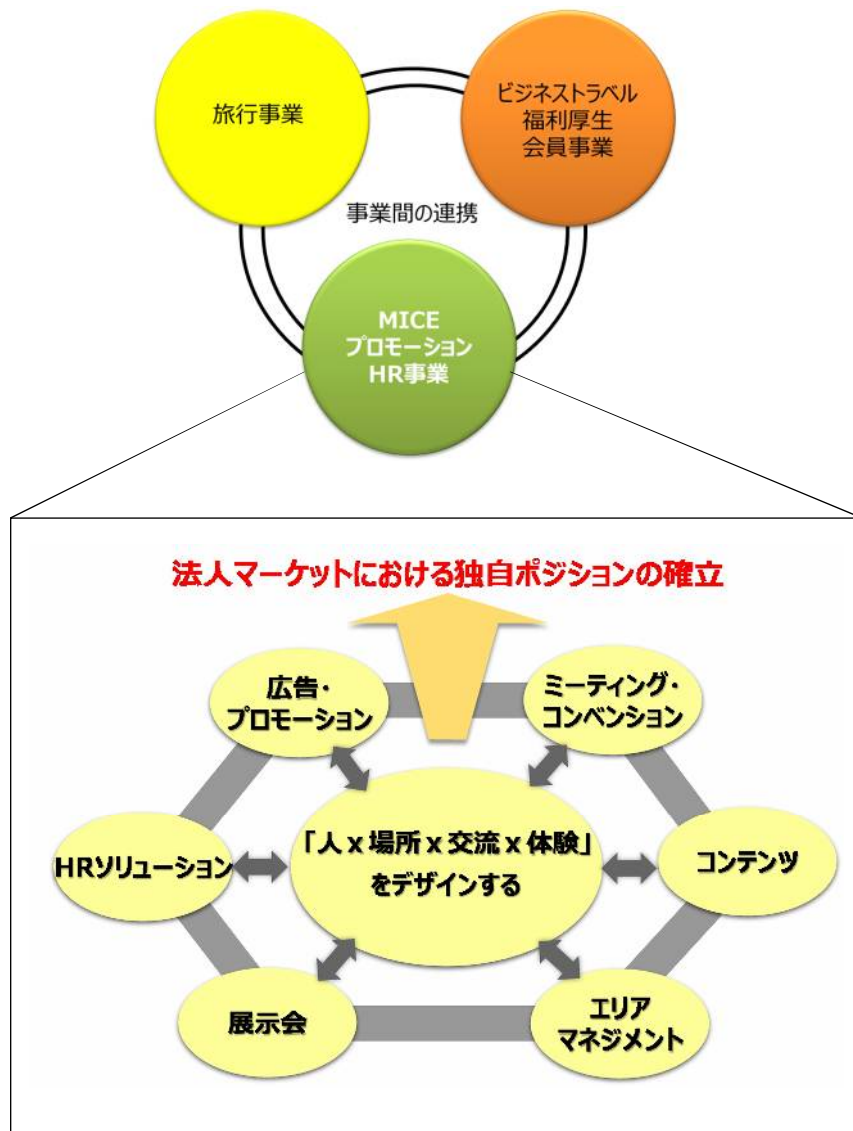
旅行事業

ビジネストラベル
福利厚生
会員事業

事業間の連携

MICE
プロモーション
HR事業

法人マーケットにおける独自ポジションの確立

広告・
プロモーション

ミーティング・
コンベンション

HRソリューション

「人 x 場所 x 交流 x 体験」
をデザインする

コンテンツ

展示会

エリア
マネジメント